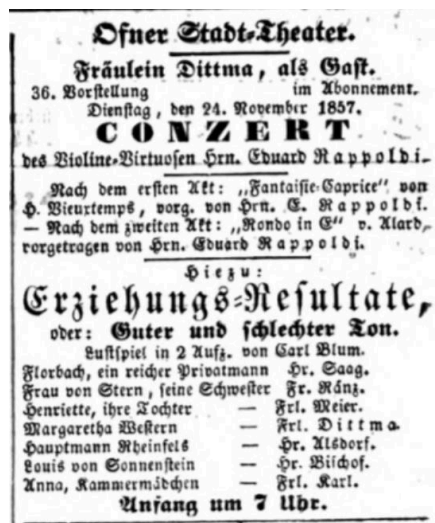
Ofner Stadt-Theater.

Fräulein Dittma, als Gast.

36. Vorstellung im Abonnement.

Dienstag, den 24. November 1857.

CONZERT

des Violine-Virtuosen Hrn. Eduard Rappoldi.

Nach dem ersten Akt: „Fantaisie-Caprice" von H. Vieuxtemps, vorg. von Hrn. E. Rappoldi. — Nach dem zweiten Akt: „Rondo in E" v. Alard, vorgetragen von Hrn. Eduard Rappoldi.

Hiezu:

Erziehungs-Resultate,

oder: Guter und schlechter Ton.

Lustspiel in 2 Aufz. von Carl Blum.

Florbach, ein reicher Privatmann Hr. Saag.
Frau von Stern, seine Schwester Fr. Ränz.
Henriette, ihre Tochter — Frl. Meier.
Margaretha Western — Frl. Dittma.
Hauptmann Rheinfels — Hr. Alsdorf.
Louis von Sonnenstein — Hr. Bischof.
Anna, Kammermädchen — Frl. Karl.

Anfang um 7 Uhr.